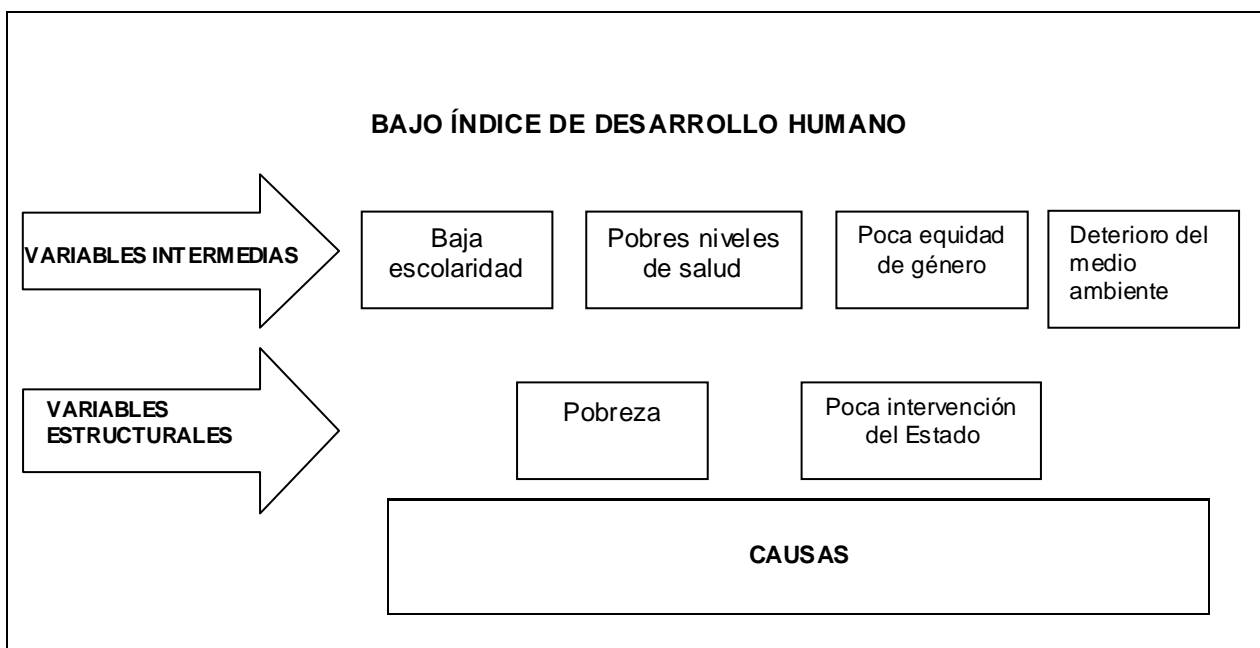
BAJO ÍNDICE DE DESARROLLO HUMANO

VARIABLES INTERMEDIAS

Baja escolaridad

Pobres niveles de salud

Poca equidad de género

Deterioro del medio ambiente

VARIABLES ESTRUCTURALES

Pobreza

Poca intervención del Estado

CAUSAS